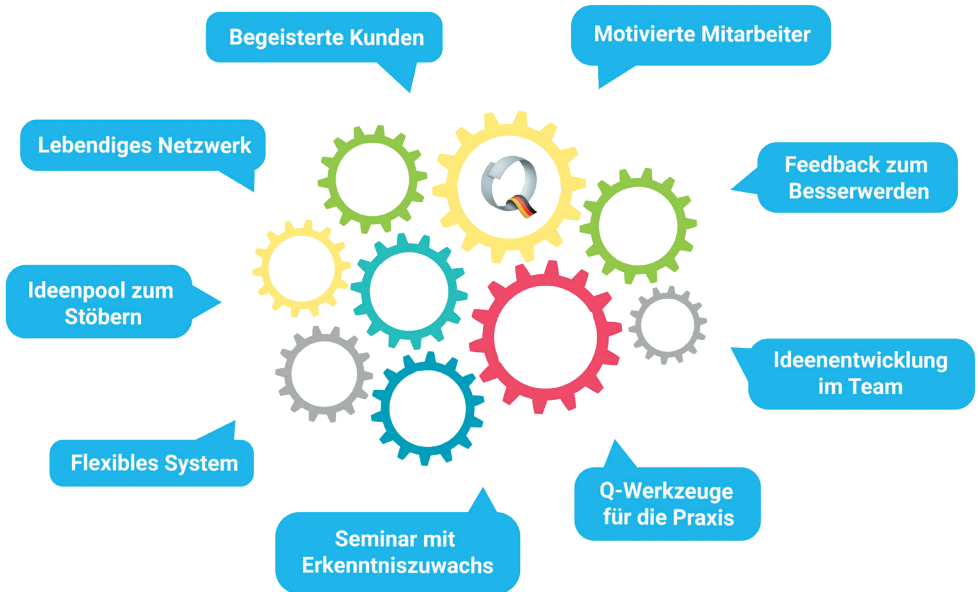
Begeisterte Kunden

Motivierte Mitarbeiter

Lebendiges Netzwerk

Feedback zum Besserwerden

Ideenpool zum Stöbern

Ideenentwicklung im Team

Flexibles System

Q-Werkzeuge für die Praxis

Seminar mit Erkenntniszuwachs